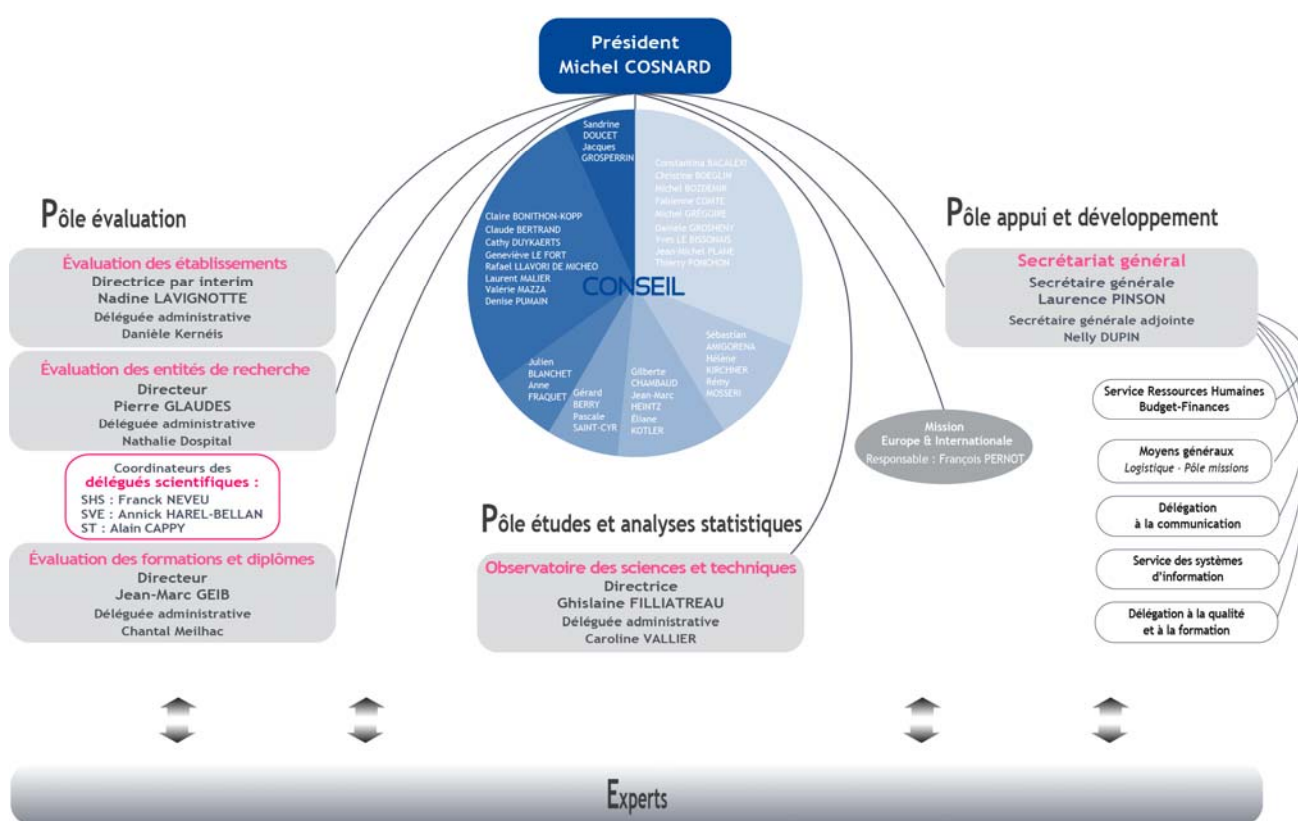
Président
Michel COSNARD

Sandrine DOUCET
Jacques GROSPERRIN

Constantina BACALEXI
Christine BOEGLIN
Michel BOZDEMIR
Fabienne COMTE
Michel GRÉGOIRE
Danielle GROSHENY
Yves LE BISSONAIS
Jean-Michel PLANE
Thierry PONCHON

Claire BONITHON-KOPP
Claude BERTRAND
Cathy DUYKAERTS
Geneviève LE FORT
Rafael LLAVORI DE MICHEO
Laurent MALIER
Valérie MAZZA
Denise PUMAIN

CONSEIL

Sébastian AMIGORENA
Hélène KIRCHNER
Rémy MOSSERI

Julien BLANCHET
Anne FRAQUET

Gérard BERRY
Pascale SAINT-CYR

Gilberte CHAMBAUD
Jean-Marc HEINTZ
Éliane KOTLER

Pôle évaluation

Évaluation des établissements
Directrice par interim
Nadine LAVIGNOTTE
Déléguée administrative
Danièle Kernéis

Évaluation des entités de recherche
Directeur
Pierre GLAUDES
Déléguée administrative
Nathalie Dospital

Coordinateurs des
délégués scientifiques :
SHS : Franck NEVEU
SVE : Annick HAREL-BELLAN
ST : Alain CAPPY

Évaluation des formations et diplômes
Directeur
Jean-Marc GEIB
Déléguée administrative
Chantal Meilhac

Pôle études et analyses statistiques

Observatoire des sciences et techniques
Directrice
Ghislaine FILLIATREAU
Déléguée administrative
Caroline VALLIER

Mission
Europe & Internationale
Responsable : François PERNOT

Pôle appui et développement

Secrétariat général
Secrétaire générale
Laurence PINSON
Secrétaire générale adjointe
Nelly DUPIN

Service Ressources Humaines
Budget-Finances

Moyens généraux
Logistique - Pôle missions

Délégation
à la communication

Service des systèmes
d'information

Délégation à la qualité
et à la formation

Experts